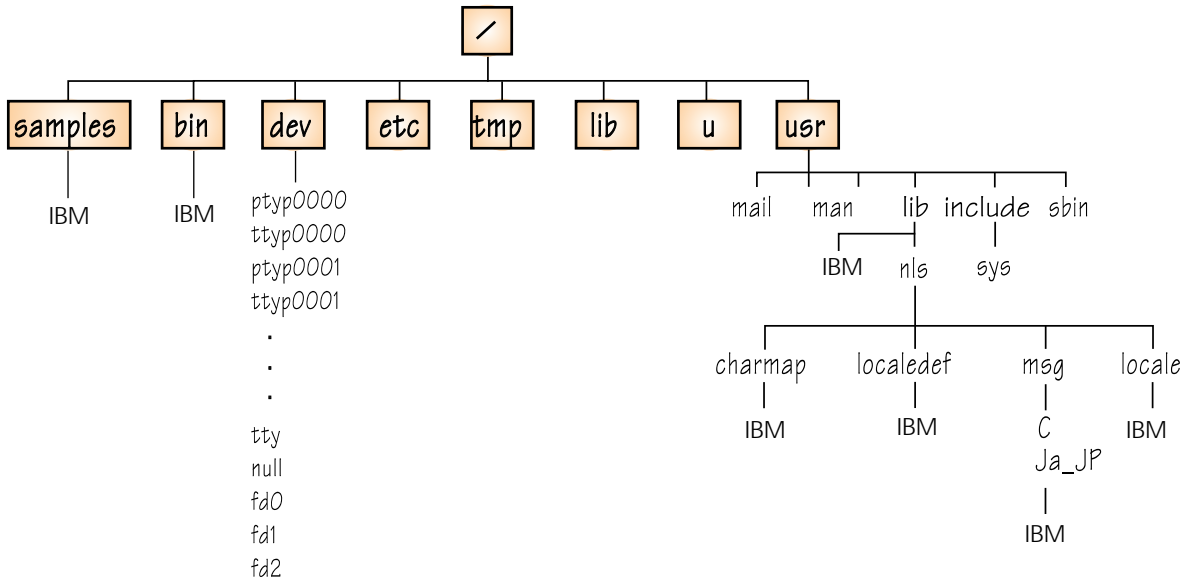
/

samples
IBM

bin
IBM

dev
ptyp0000
ttyp0000
ptyp0001
ttyp0001
.
.
.
tty
null
fd0
fd1
fd2

etc

tmp

lib

u

usr
mail
man
lib
IBM
nls
charmap
IBM
localedef
IBM
msg
C
Ja_JP
IBM
locale
IBM
include
sys
sbin